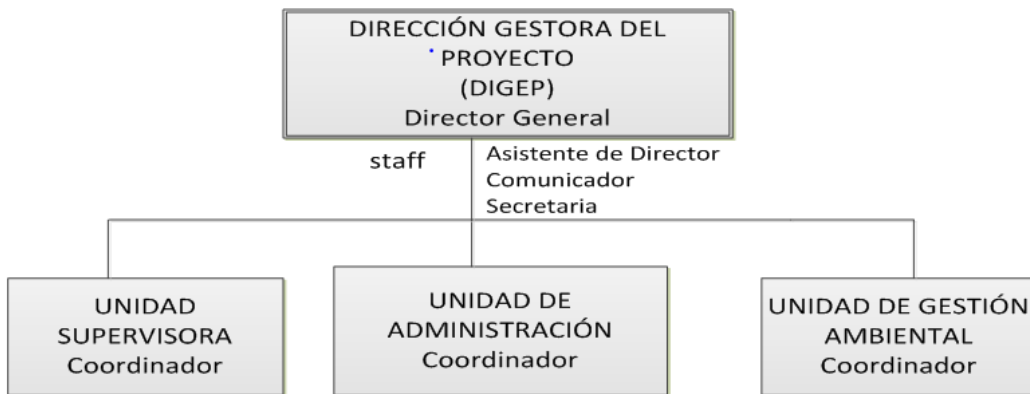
DIRECCIÓN GESTORA DEL PROYECTO
(DIGEP)
Director General

staff

Asistente de Director
Comunicador
Secretaria

UNIDAD SUPERVISORA
Coordinador

UNIDAD DE ADMINISTRACIÓN
Coordinador

UNIDAD DE GESTIÓN AMBIENTAL
Coordinador